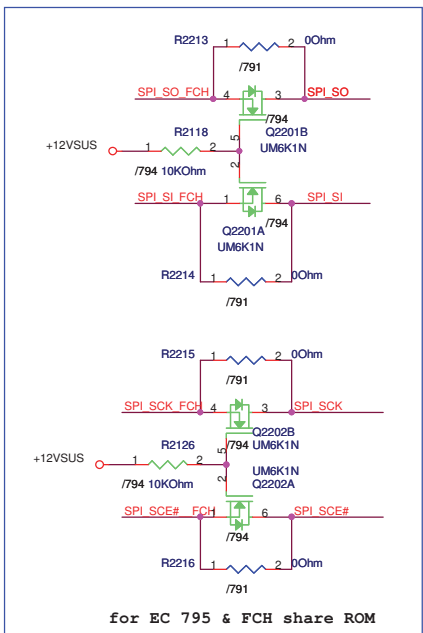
R2213 1 2 0Ohm
/791
SPI_SO_FCH 4 3 SPI_SO
/794
5 Q2201B
+12VSUS 1 R2118 2 UM6K1N
/794 10KOhm 2
SPI_SI_FCH 1 6 SPI_SI
/794
Q2201A
UM6K1N
R2214 1 2 0Ohm
/791

R2215 1 2 0Ohm
/791
SPI_SCK_FCH 4 3 SPI_SCK
Q2202B
R2126 5 /794 UM6K1N
+12VSUS 1 2
/794 10KOhm 2 UM6K1N
Q2202A
SPI_SCE#_FCH 1 6 SPI_SCE#
/794
R2216 1 2 0Ohm
/791

for EC 795 & FCH share ROM